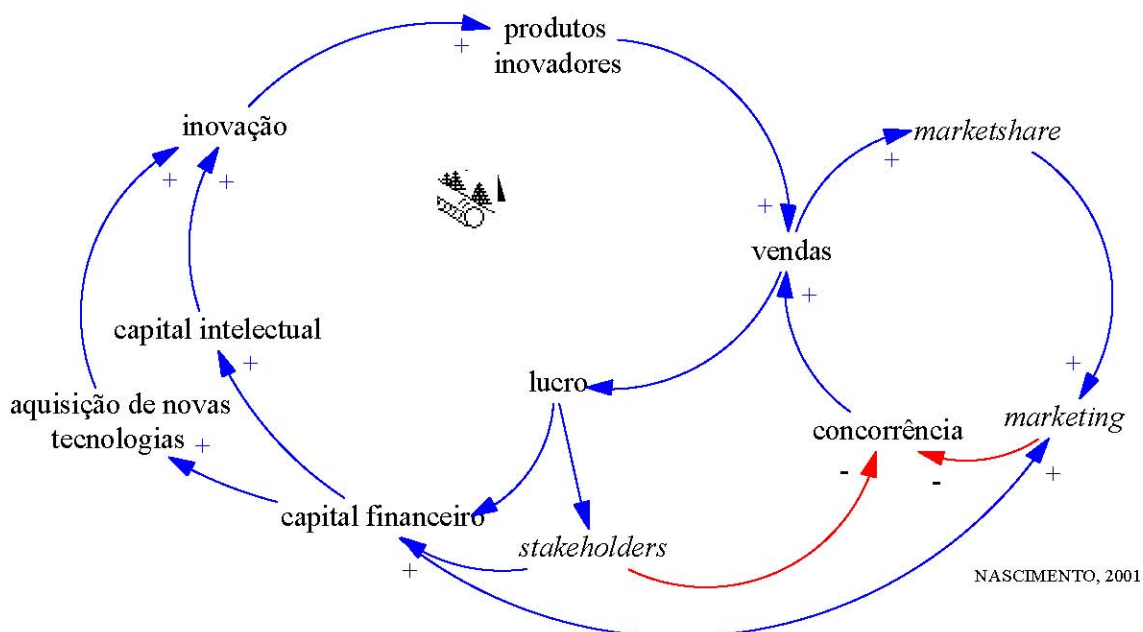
produtos inovadores

+

inovação

+ +

marketshare

+

+

vendas

+

capital intelectual

+

lucro

aquisição de novas tecnologias +

+

concorrência

marketing

- -

+

capital financeiro

stakeholders

+

NASCIMENTO, 2001